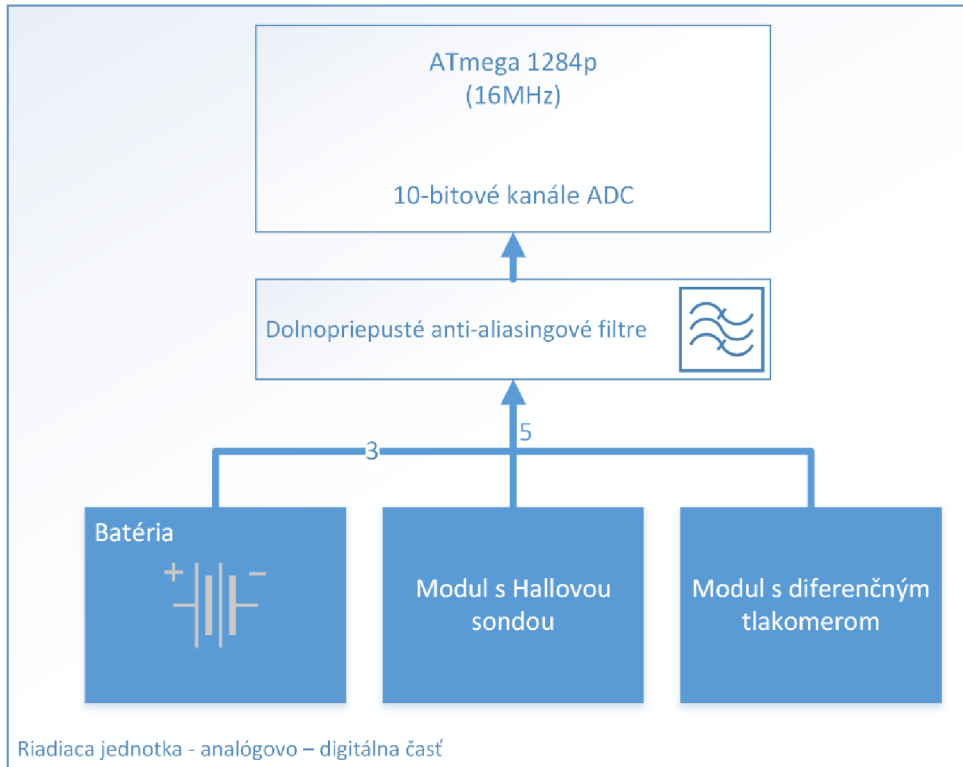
ATmega 1284p
(16MHz)

10-bitové kanále ADC

Dolnopriepusté anti-aliasingové filtre

3

5

Batéria

+ −

Modul s Hallovou sondou

Modul s diferenčným tlakomerom

Riadiaca jednotka - analógovo – digitálna časť